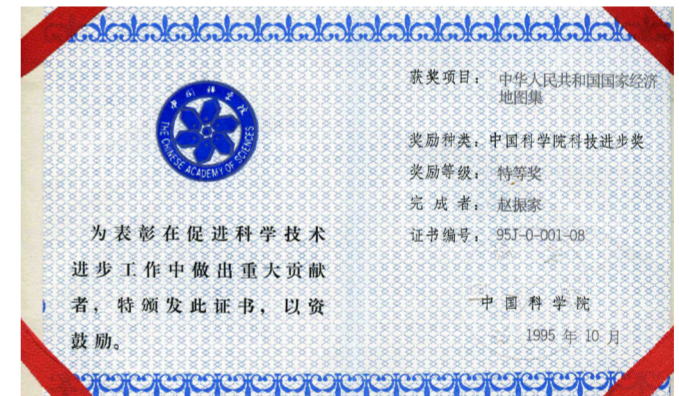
中国科学院
THE CHINESE ACADEMY OF SCIENCES

为表彰在促进科学技术进步工作中做出重大贡献者，特颁发此证书，以资鼓励。

获奖项目： 中华人民共和国国家经济地图集

奖励种类：中国科学院科技进步奖

奖励等级： 特等奖

完成者： 赵振家

证书编号： 95J-0-001-08

中国科学院

1995 年 10 月